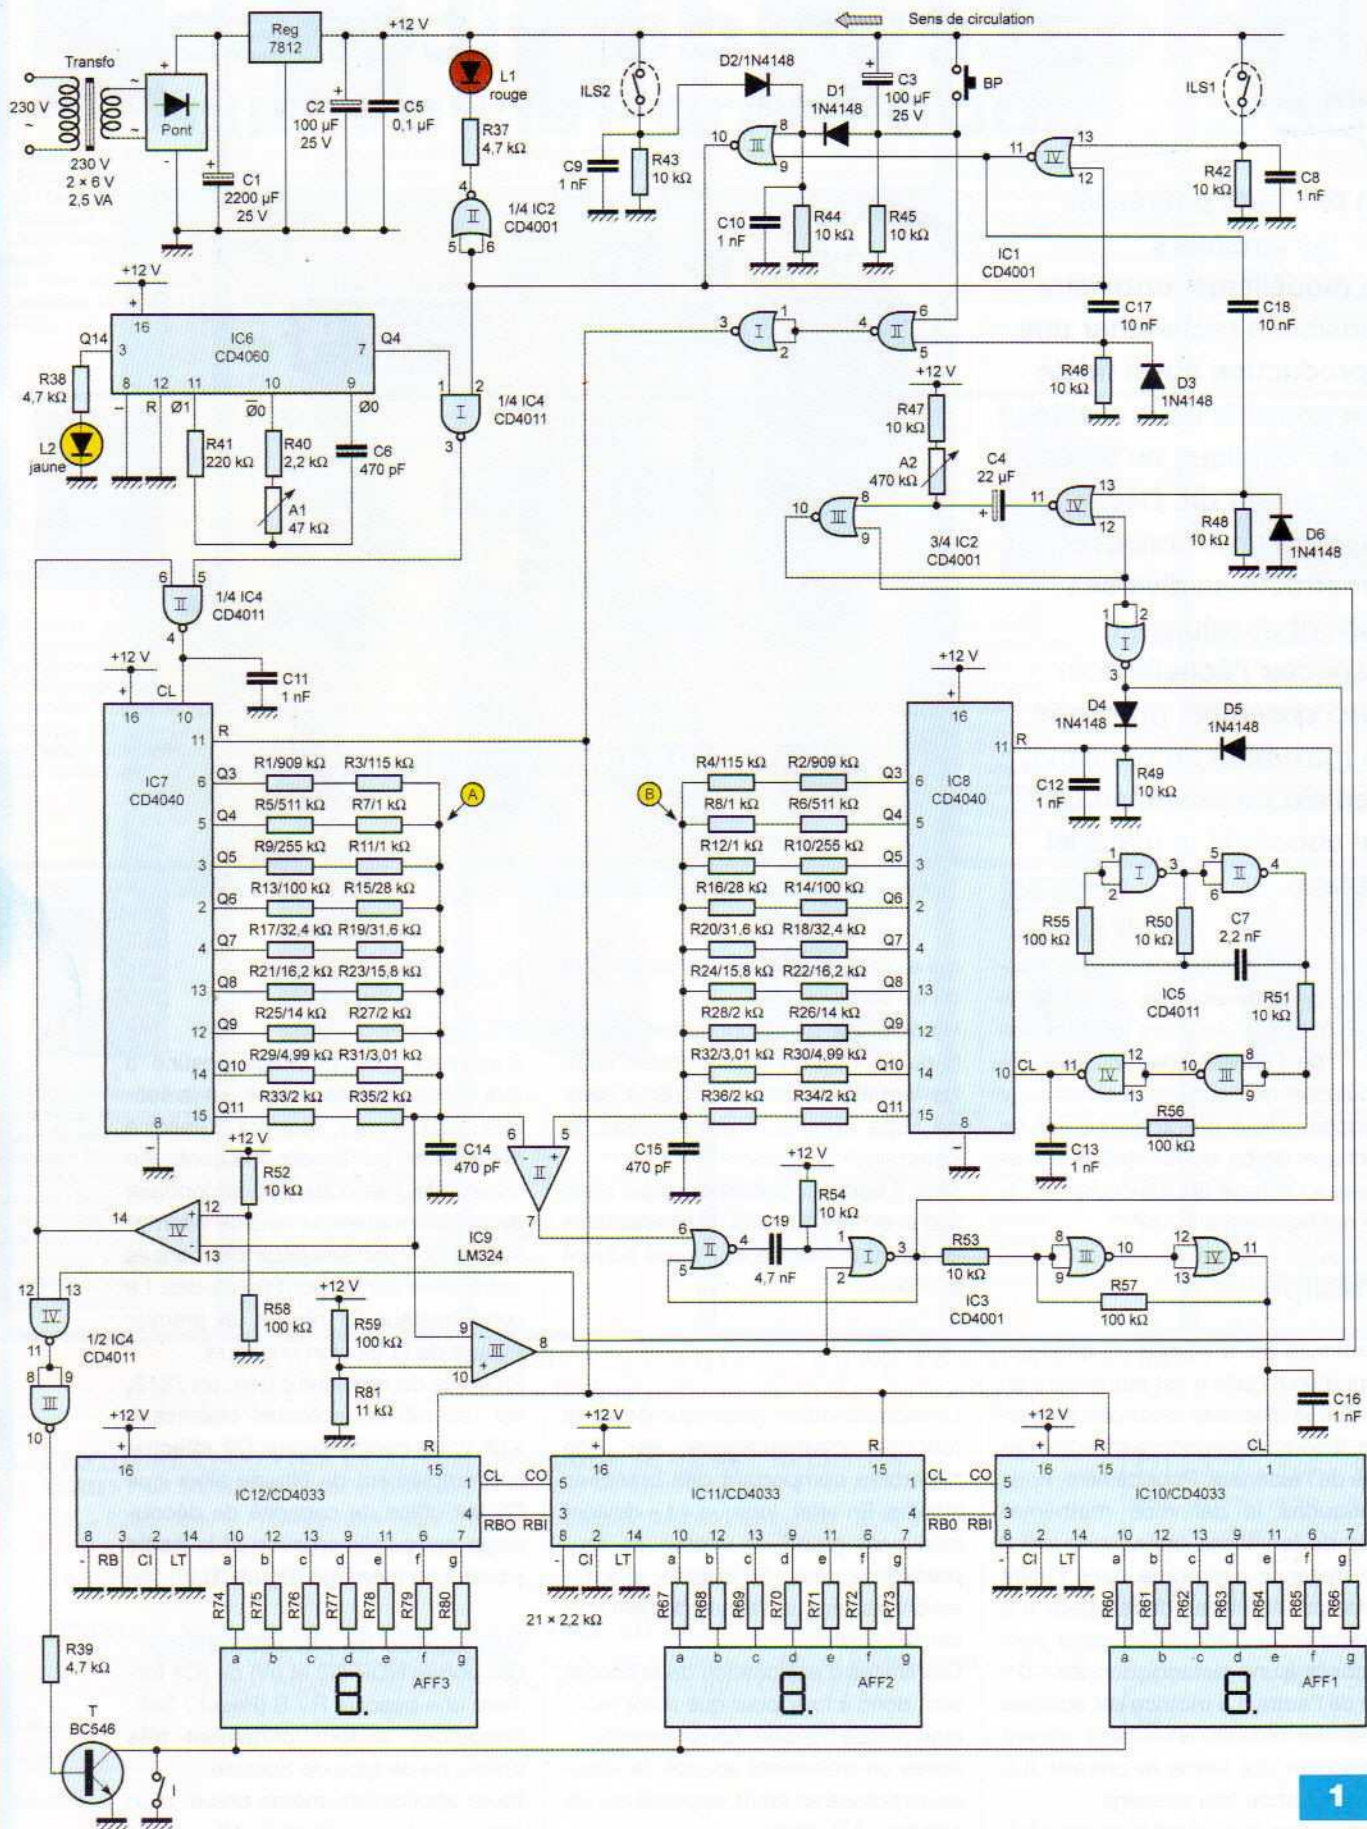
Transfo
230 V ~
230 V
2 × 6 V
2,5 VA
Pont
C1
2200 µF
25 V
Reg
7812
+12 V
C2
100 µF
25 V
C5
0,1 µF
L1
rouge
R37
4,7 kΩ
1/4 IC2
CD4001
Sens de circulation
ILS2
C9
1 nF
R43
10 kΩ
D2/1N4148
D1
1N4148
C3
100 µF
25 V
BP
C10
1 nF
R44
10 kΩ
R45
10 kΩ
IC1
CD4001
ILS1
R42
10 kΩ
C8
1 nF
+12 V
IC6
CD4060
Q14
Q4
R38
4,7 kΩ
L2
jaune
R
Ø1
$\overline{Ø0}$
Ø0
R41
220 kΩ
R40
2,2 kΩ
A1
47 kΩ
C6
470 pF
1/4 IC4
CD4011
C17
10 nF
C18
10 nF
R46
10 kΩ
D3
1N4148
+12 V
R47
10 kΩ
A2
470 kΩ
C4
22 µF
3/4 IC2
CD4001
R48
10 kΩ
D6
1N4148
1/4 IC4
CD4011
+12 V
CL
C11
1 nF
IC7
CD4040
R
Q3
Q4
Q5
Q6
Q7
Q8
Q9
Q10
Q11
R1/909 kΩ
R3/115 kΩ
R5/511 kΩ
R7/1 kΩ
R9/255 kΩ
R11/1 kΩ
R13/100 kΩ
R15/28 kΩ
R17/32,4 kΩ
R19/31,6 kΩ
R21/16,2 kΩ
R23/15,8 kΩ
R25/14 kΩ
R27/2 kΩ
R29/4,99 kΩ
R31/3,01 kΩ
R33/2 kΩ
R35/2 kΩ
A
B
R4/115 kΩ
R2/909 kΩ
R8/1 kΩ
R6/511 kΩ
R12/1 kΩ
R10/255 kΩ
R16/28 kΩ
R14/100 kΩ
R20/31,6 kΩ
R18/32,4 kΩ
R24/15,8 kΩ
R22/16,2 kΩ
R28/2 kΩ
R26/14 kΩ
R32/3,01 kΩ
R30/4,99 kΩ
R36/2 kΩ
R34/2 kΩ
IC8
CD4040
D4
1N4148
D5
1N4148
C12
1 nF
R49
10 kΩ
R55
100 kΩ
R50
10 kΩ
C7
2,2 nF
IC5
CD4011
R51
10 kΩ
CL
R56
100 kΩ
C13
1 nF
C14
470 pF
C15
470 pF
+12 V
R52
10 kΩ
IC9
LM324
R58
100 kΩ
+12 V
R54
10 kΩ
C19
4,7 nF
R53
10 kΩ
IC3
CD4001
R57
100 kΩ
1/2 IC4
CD4011
+12 V
R59
100 kΩ
R81
11 kΩ
C16
1 nF
IC12/CD4033
IC11/CD4033
IC10/CD4033
CL
CO
RBO
RBI
RB
CI
LT
a b c d e f g
R74 R75 R76 R77 R78 R79 R80
R67 R68 R69 R70 R71 R72 R73
R60 R61 R62 R63 R64 R65 R66
21 × 2,2 kΩ
AFF3
AFF2
AFF1
R39
4,7 kΩ
T
BC546
I
1